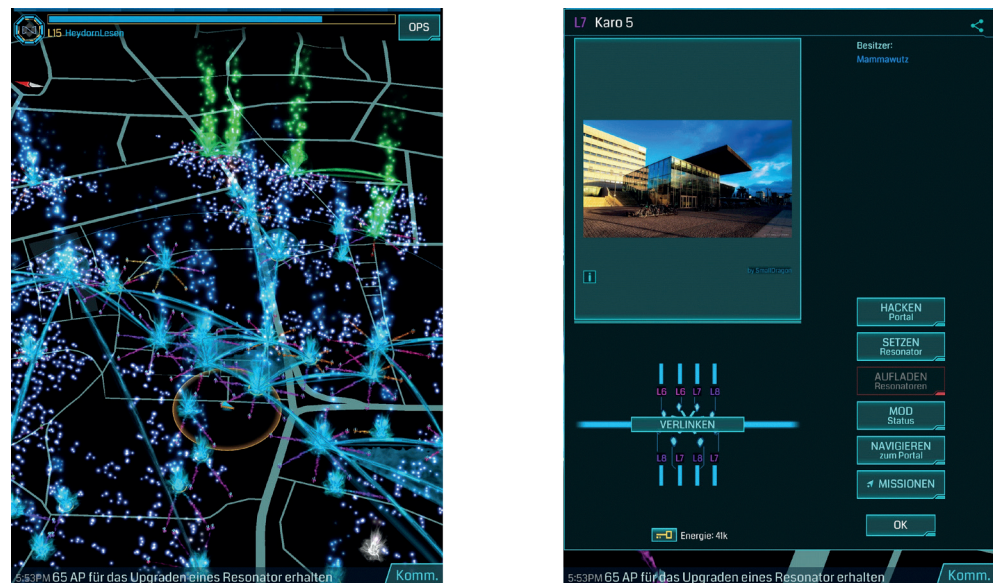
L15 HeydornLesen
OPS

5:53PM 65 AP für das Upgraden eines Resonator erhalten
Komm.

L7 Karo 5

Besitzer:
Mammawutz

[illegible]

HACKEN
Portal
SETZEN
Resonator
AUFLADEN
Resonatoren
MOD
Status
NAVIGIEREN
zum Portal
MISSIONEN

L6 L6 L7 L8
VERLINKEN
L8 L7 L8 L7

Energie: 41k

OK

5:53PM 65 AP für das Upgraden eines Resonator erhalten
Komm.